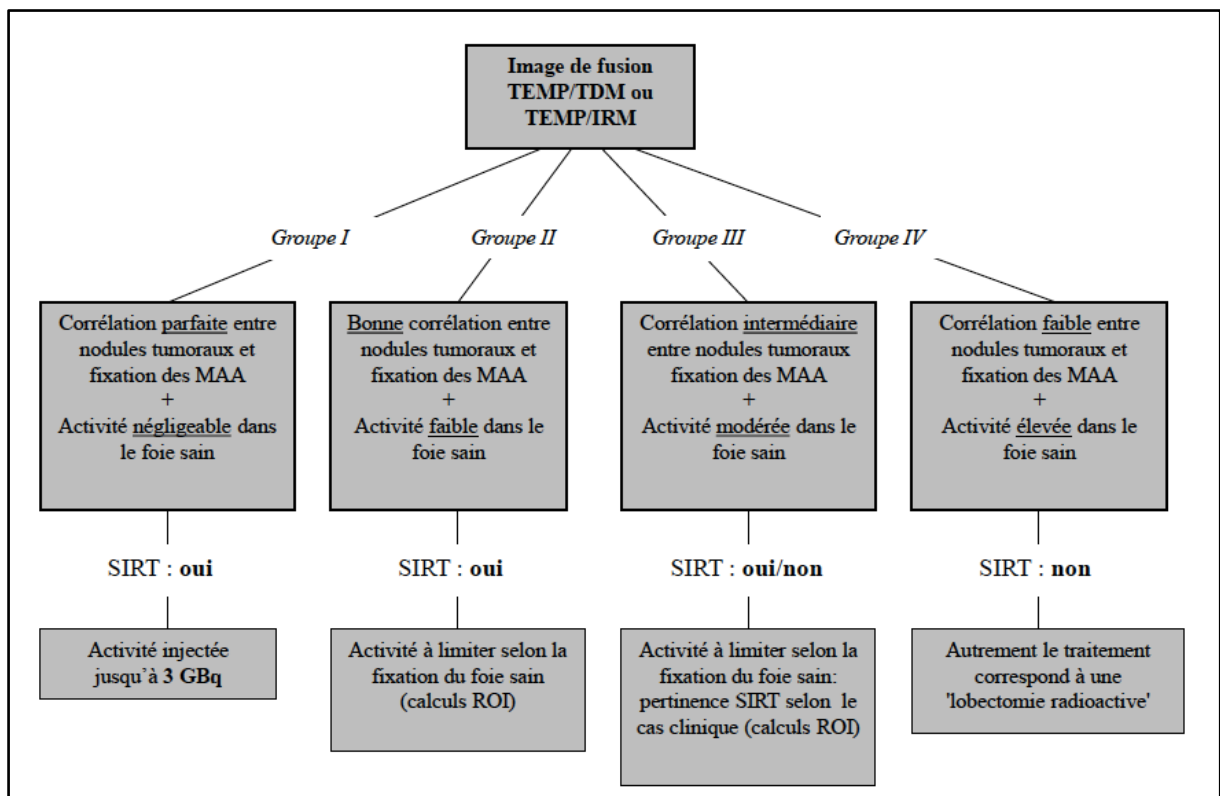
Image de fusion TEMP/TDM ou TEMP/IRM

Groupe I

Corrélation parfaite entre nodules tumoraux et fixation des MAA + Activité négligeable dans le foie sain

SIRT : oui

Activité injectée jusqu'à 3 GBq

Groupe II

Bonne corrélation entre nodules tumoraux et fixation des MAA + Activité faible dans le foie sain

SIRT : oui

Activité à limiter selon la fixation du foie sain (calculs ROI)

Groupe III

Corrélation intermédiaire entre nodules tumoraux fixation des MAA + Activité modérée dans le foie sain

SIRT : oui/non

Activité à limiter selon la fixation du foie sain: pertinence SIRT selon le cas clinique (calculs ROI)

Groupe IV

Corrélation faible entre nodules tumoraux et fixation des MAA + Activité élevée dans le foie sain

SIRT : non

Autrement le traitement correspond à une 'lobectomie radioactive'